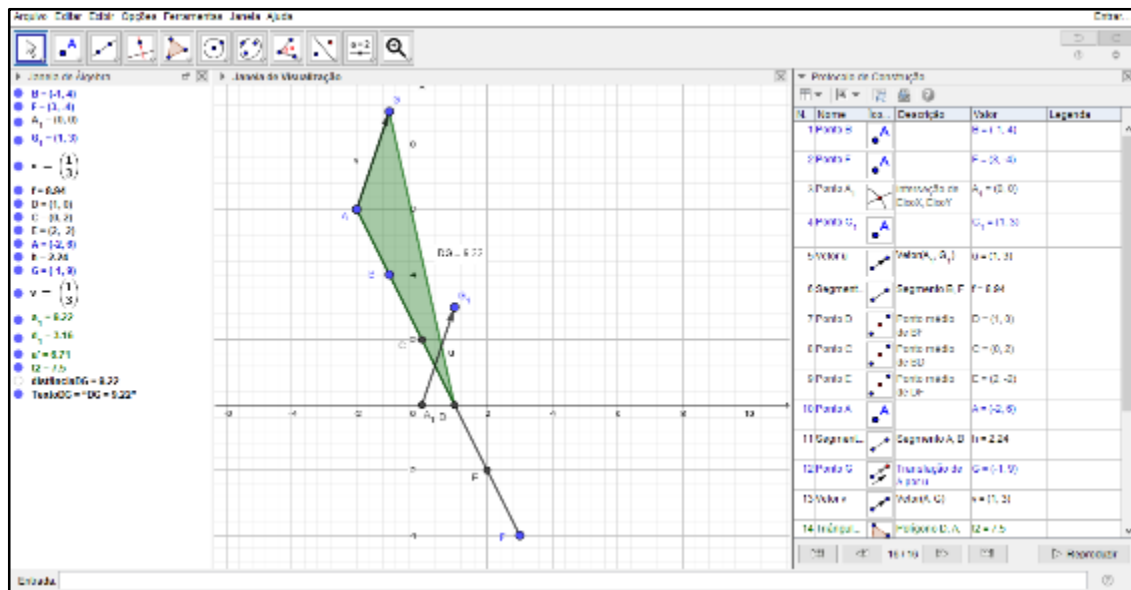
Arquivo Editar Exibir Opções Ferramentas Janela Ajuda

Entrar

Janela de Álgebra

B = (-1, 4)
F = (3, -4)
$A_1$ = (0, 0)
$B_1$ = (1, 3)
u = $\begin{pmatrix} 1 \\ 3 \end{pmatrix}$
f = 8.94
D = (1, 0)
C = (0, 2)
E = (2, -2)
A = (-2, 6)
h = 2.24
G = (-1, 9)
v = $\begin{pmatrix} 1 \\ 3 \end{pmatrix}$
$a_1$ = 6.32
$e_1$ = 3.16
a' = 6.71
t2 = 7.5
distânciaDG = 6.33
TextoDG = "DG = 6.32"

Janela de Visualização

DG = 6.32

Protocolo de Construção

| N. | Nome | Íco... | Descrição | Valor | Legenda |
|---|---|---|---|---|---|
| 1 | Ponto B | | | B = (-1, 4) | |
| 2 | Ponto F | | | F = (3, -4) | |
| 3 | Ponto $A_1$ | | Interseção de EixoX, EixoY | $A_1$ = (0, 0) | |
| 4 | Ponto $B_1$ | | | $B_1$ = (1, 3) | |
| 5 | Vetor u | | Vetor[$A_1$, $B_1$] | u = (1, 3) | |
| 6 | Segment... | | Segmento B, F | f = 8.94 | |
| 7 | Ponto D | | Ponto médio de BF | D = (1, 0) | |
| 8 | Ponto C | | Ponto médio de BD | C = (0, 2) | |
| 9 | Ponto E | | Ponto médio de DF | E = (2, -2) | |
| 10 | Ponto A | | | A = (-2, 6) | |
| 11 | Segmen... | | Segmento A, B | h = 2.24 | |
| 12 | Ponto G | | Translação de A por u | G = (-1, 9) | |
| 13 | Vetor v | | Vetor[A, G] | v = (1, 3) | |
| 14 | Triângul... | | Polígono D, A, | t2 = 7.5 | |

16 / 19

Reproduzir

Entrada: